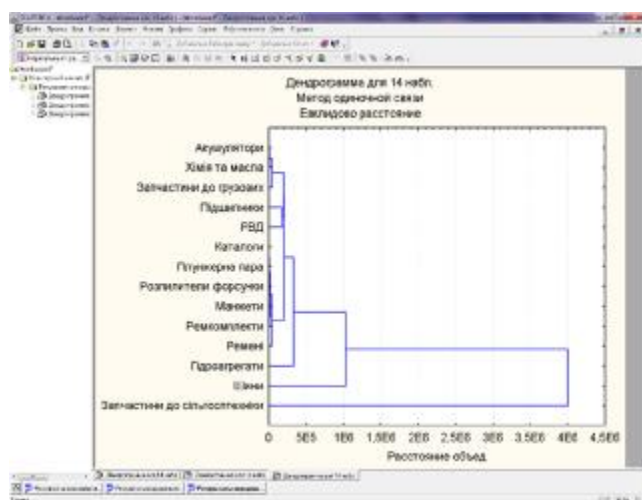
Дендрограмма для 14 набл.
Метод одиночной связи
Евклидово расстояние

Акумулятори
Хімія та масла
Запчастини до грузових
Підшипники
РВД
Каталоги
Плунжерна пара
Розпилювачі форсунки
Манжети
Ремкомплекти
Ремені
Гідроагрегати
Шини
Запчастини до сільгосптехніки

0
5E6
1E6
1,5E6
2E6
2,5E6
3E6
3,5E6
4E6
4,5E6
Расстояние объед.